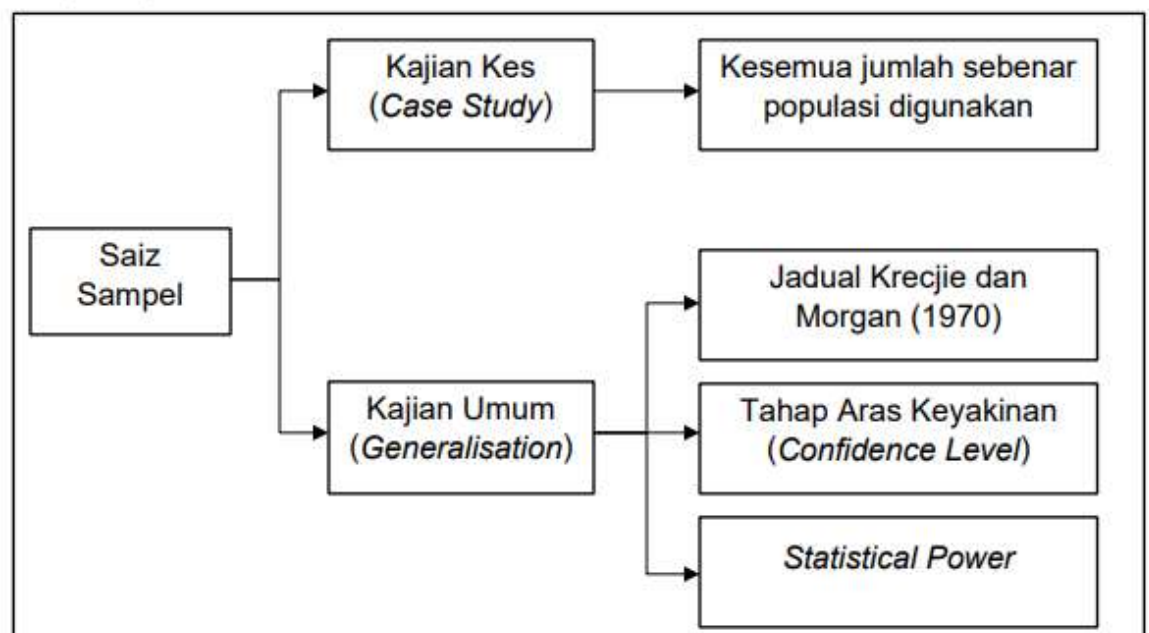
Saiz Sampel

Kajian Kes (Case Study)

Kesemua jumlah sebenar populasi digunakan

Kajian Umum (Generalisation)

Jadual Krecjie dan Morgan (1970)

Tahap Aras Keyakinan (Confidence Level)

Statistical Power